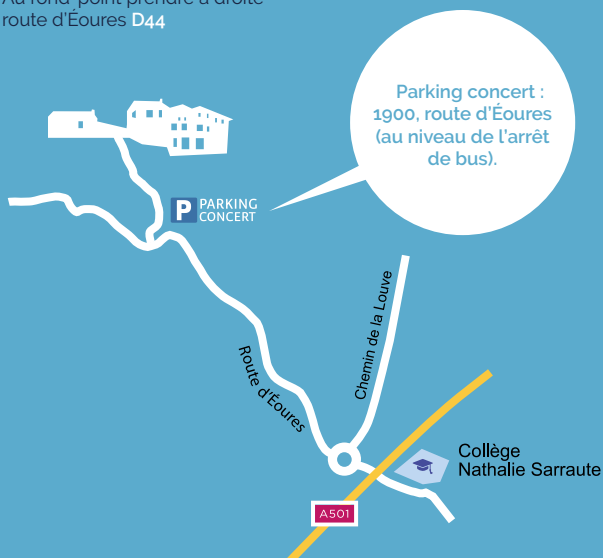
Au rond-point prendre à droite route d'Éoures D44

Parking concert : 1900, route d'Éoures (au niveau de l'arrêt de bus).

P PARKING CONCERT

Chemin de la Louve

Route d'Éoures

Collège Nathalie Sarraute

A501